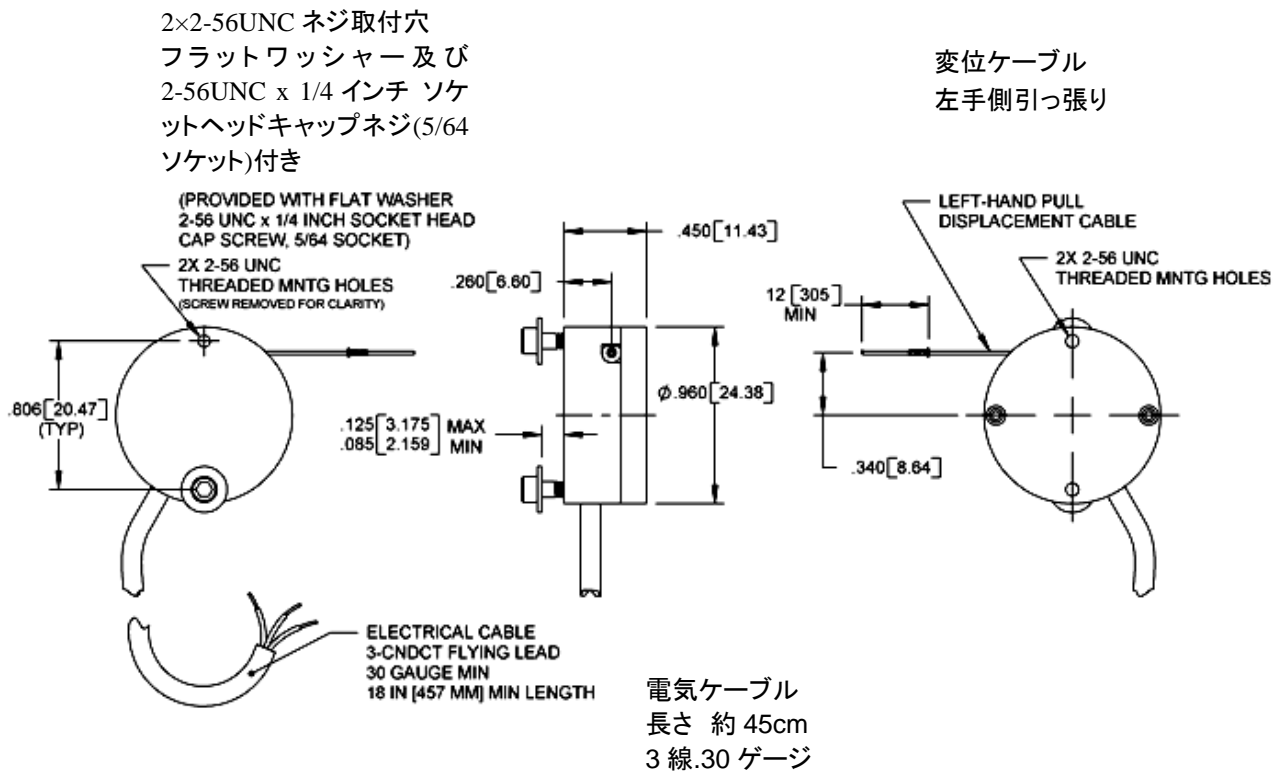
2×2-56UNC ネジ取付穴 フラットワッシャー及び 2-56UNC x 1/4 インチ ソケットヘッドキャップネジ(5/64 ソケット)付き

変位ケーブル
左手側引っ張り

(PROVIDED WITH FLAT WASHER 2-56 UNC x 1/4 INCH SOCKET HEAD CAP SCREW, 5/64 SOCKET)

2X 2-56 UNC THREADED MNTG HOLES (SCREW REMOVED FOR CLARITY)

.806 [20.47] (TYP)

.450 [11.43]

.260 [6.60]

.125 [3.175] MAX
.085 [2.159] MIN

ϕ.960 [24.38]

LEFT-HAND PULL DISPLACEMENT CABLE

2X 2-56 UNC THREADED MNTG HOLES

12 [305] MIN

.340 [8.64]

ELECTRICAL CABLE
3-CNDCT FLYING LEAD
30 GAUGE MIN
18 IN [457 MM] MIN LENGTH

電気ケーブル
長さ 約 45cm
3 線.30 ゲージ